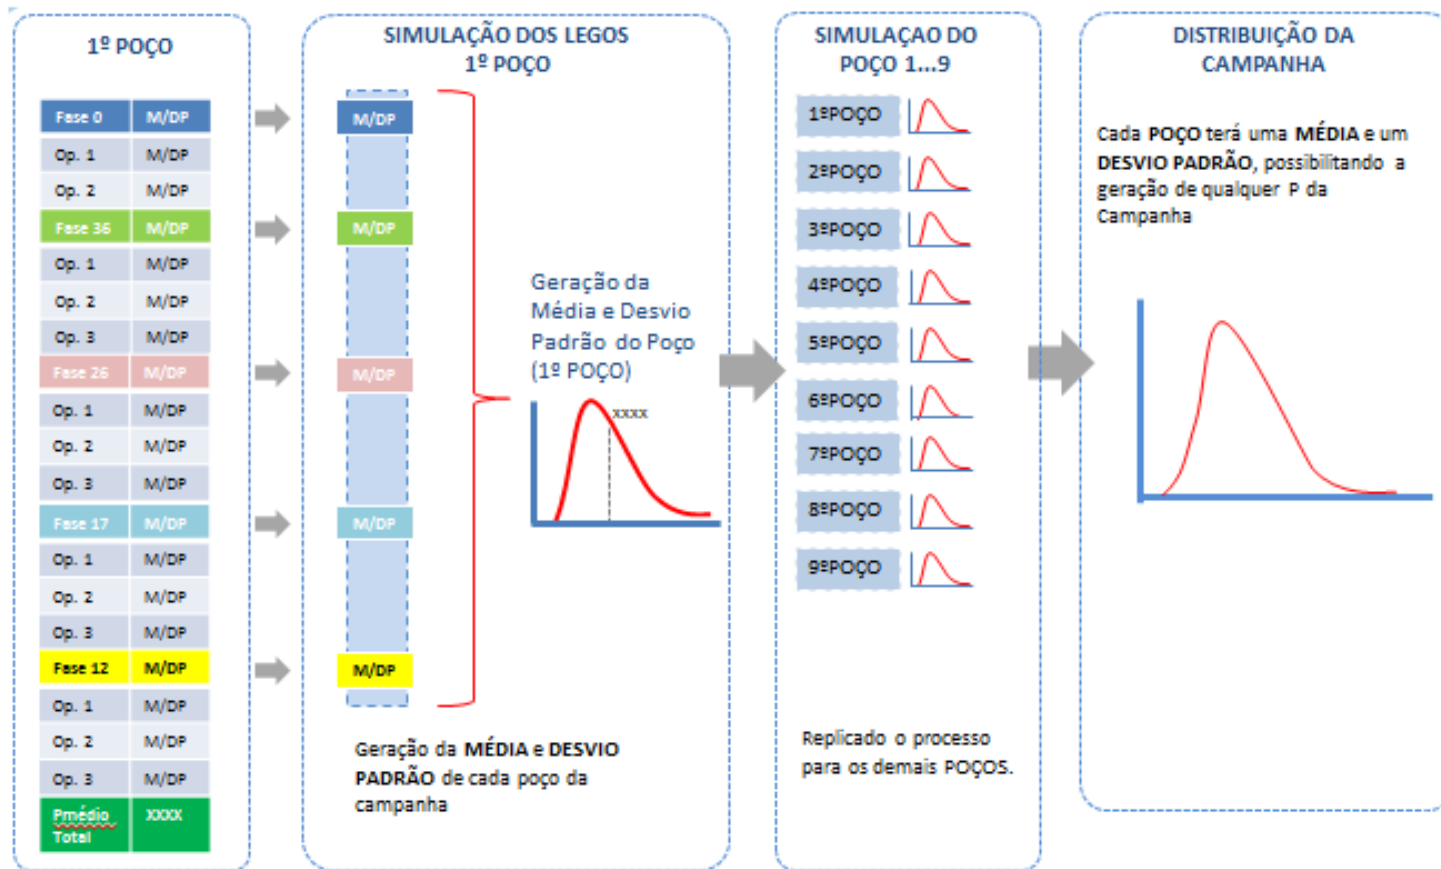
1º POÇO

| Fase 0 | M/DP |
|---|---|
| Op. 1 | M/DP |
| Op. 2 | M/DP |
| Fase 36 | M/DP |
| Op. 1 | M/DP |
| Op. 2 | M/DP |
| Op. 3 | M/DP |
| Fase 26 | M/DP |
| Op. 1 | M/DP |
| Op. 2 | M/DP |
| Op. 3 | M/DP |
| Fase 17 | M/DP |
| Op. 1 | M/DP |
| Op. 2 | M/DP |
| Op. 3 | M/DP |
| Fase 12 | M/DP |
| Op. 1 | M/DP |
| Op. 2 | M/DP |
| Op. 3 | M/DP |
| Prmédio Total | XXXX |

SIMULAÇÃO DOS LEGOS 1º POÇO

M/DP
M/DP
M/DP
M/DP
M/DP

Geração da Média e Desvio Padrão do Poço (1º POÇO)

XXXX

Geração da MÉDIA e DESVIO PADRÃO de cada poço da campanha

SIMULAÇAO DO POÇO 1...9

1ºPOÇO
2ºPOÇO
3ºPOÇO
4ºPOÇO
5ºPOÇO
6ºPOÇO
7ºPOÇO
8ºPOÇO
9ºPOÇO

Replicado o processo para os demais POÇOS.

DISTRIBUIÇÃO DA CAMPANHA

Cada POÇO terá uma MÉDIA e um DESVIO PADRÃO, possibilitando a geração de qualquer P da Campanha